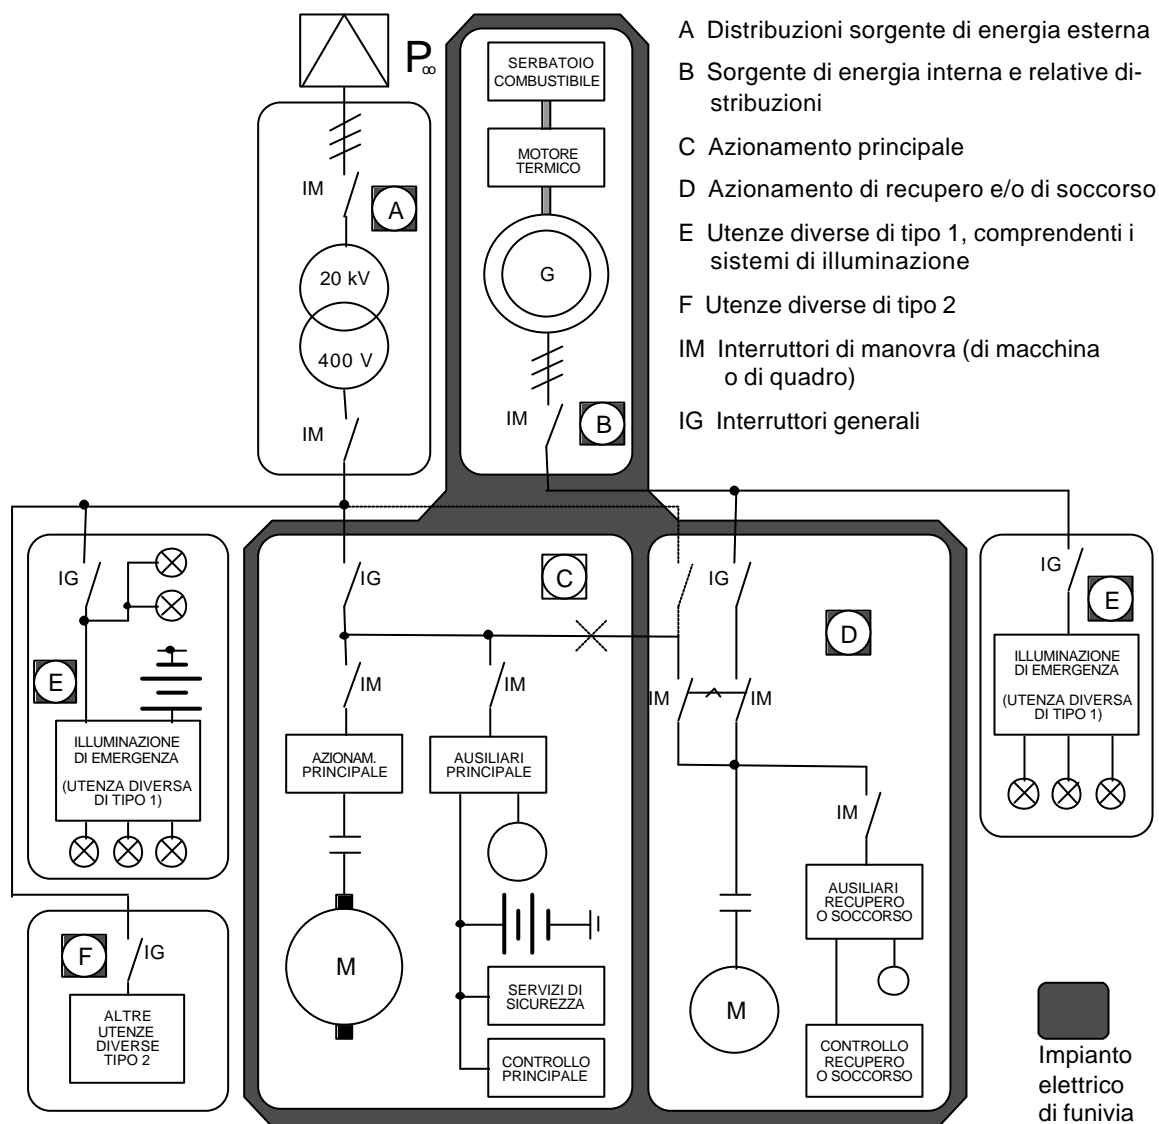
$P_{\infty}$

IM

A

20 kV

400 V

IM

SERBATOIO COMBUSTIBILE

MOTORE TERMICO

G

IM

B

A Distribuzioni sorgente di energia esterna

B Sorgente di energia interna e relative distribuzioni

C Azionamento principale

D Azionamento di recupero e/o di soccorso

E Utenze diverse di tipo 1, comprendenti i sistemi di illuminazione

F Utenze diverse di tipo 2

IM Interruttori di manovra (di macchina o di quadro)

IG Interruttori generali

IG

E

ILLUMINAZIONE DI EMERGENZA

(UTENZA DIVERSA DI TIPO 1)

IG

C

IM

IM

AZIONAM. PRINCIPALE

AUSILIARI PRINCIPALE

M

SERVIZI DI SICUREZZA

CONTROLLO PRINCIPALE

IG

D

IM

IM

IM

M

AUSILIARI RECUPERO O SOCCORSO

CONTROLLO RECUPERO O SOCCORSO

IG

E

ILLUMINAZIONE DI EMERGENZA

(UTENZA DIVERSA DI TIPO 1)

F

IG

ALTRE UTENZE DIVERSE TIPO 2

Impianto elettrico di funivia